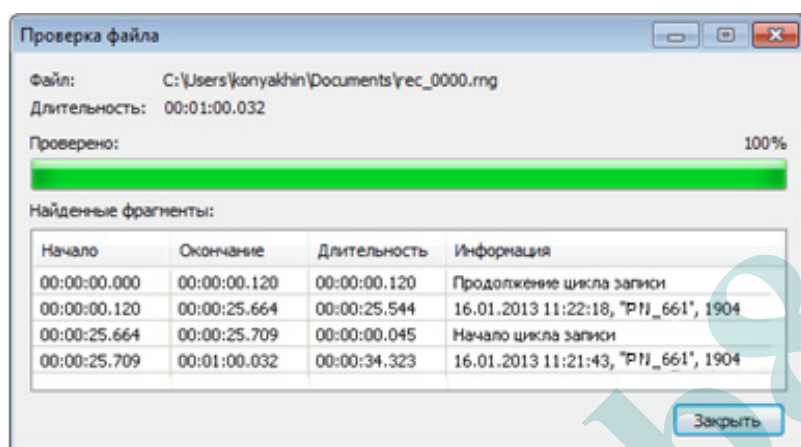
Проверка файла

Файл: C:\Users\konyakhin\Documents\rec_0000.rng
Длительность: 00:01:00.032

Проверено: 100%

Найденные фрагменты:

| Начало | Окончание | Длительность | Информация |
|---|---|---|---|
| 00:00:00.000 | 00:00:00.120 | 00:00:00.120 | Продолжение цикла записи |
| 00:00:00.120 | 00:00:25.664 | 00:00:25.544 | 16.01.2013 11:22:18, "PN_661", 1904 |
| 00:00:25.664 | 00:00:25.709 | 00:00:00.045 | Начало цикла записи |
| 00:00:25.709 | 00:01:00.032 | 00:00:34.323 | 16.01.2013 11:21:43, "PN_661", 1904 |

Закрыть